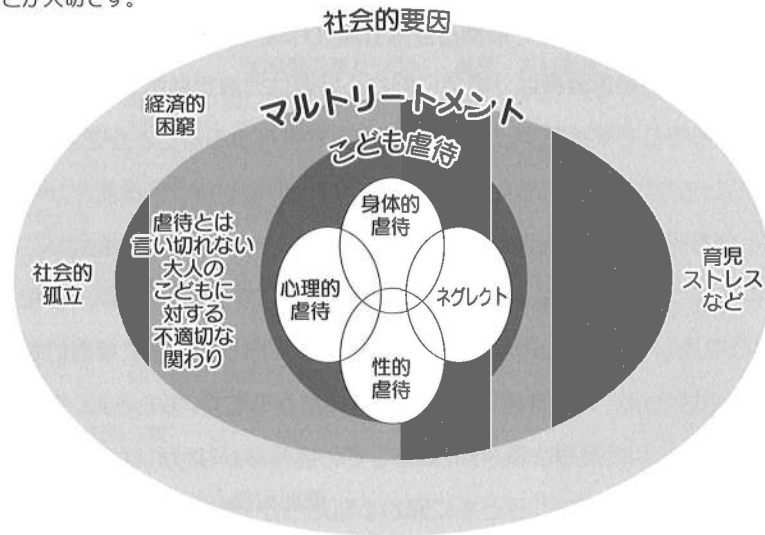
とが大切です。

社会的要因

経済的困窮

マルトリートメント

こども虐待

身体的虐待

虐待とは言い切れない大人のこどもに対する不適切な関わり

社会的孤立

心理的虐待

ネグレクト

育児ストレスなど

性的虐待